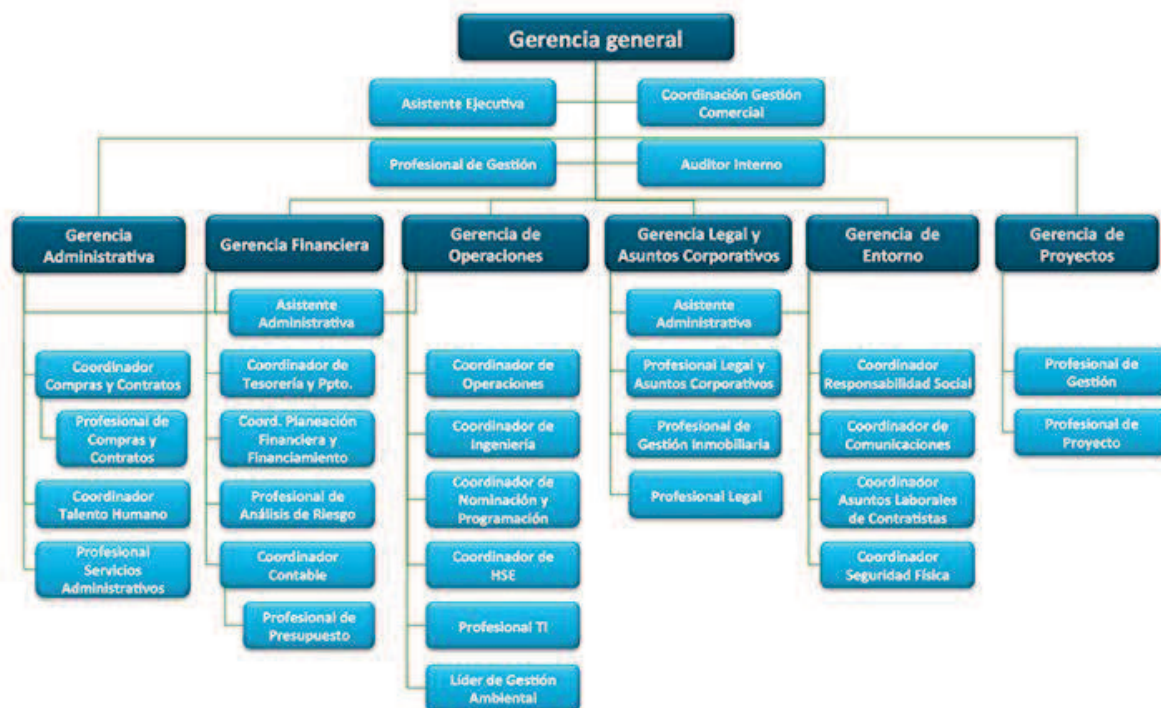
Gerencia general

Asistente Ejecutiva

Coordinación Gestión Comercial

Profesional de Gestión

Auditor Interno

Gerencia Administrativa

Coordinador Compras y Contratos

Profesional de Compras y Contratos

Coordinador Talento Humano

Profesional Servicios Administrativos

Gerencia Financiera

Asistente Administrativa

Coordinador de Tesorería y Ppto.

Coord. Planeación Financiera y Financiamiento

Profesional de Análisis de Riesgo

Coordinador Contable

Profesional de Presupuesto

Gerencia de Operaciones

Coordinador de Operaciones

Coordinador de Ingeniería

Coordinador de Nominación y Programación

Coordinador de HSE

Profesional TI

Líder de Gestión Ambiental

Gerencia Legal y Asuntos Corporativos

Asistente Administrativa

Profesional Legal y Asuntos Corporativos

Profesional de Gestión Inmobiliaria

Profesional Legal

Gerencia de Entorno

Coordinador Responsabilidad Social

Coordinador de Comunicaciones

Coordinador Asuntos Laborales de Contratistas

Coordinador Seguridad Física

Gerencia de Proyectos

Profesional de Gestión

Profesional de Proyecto